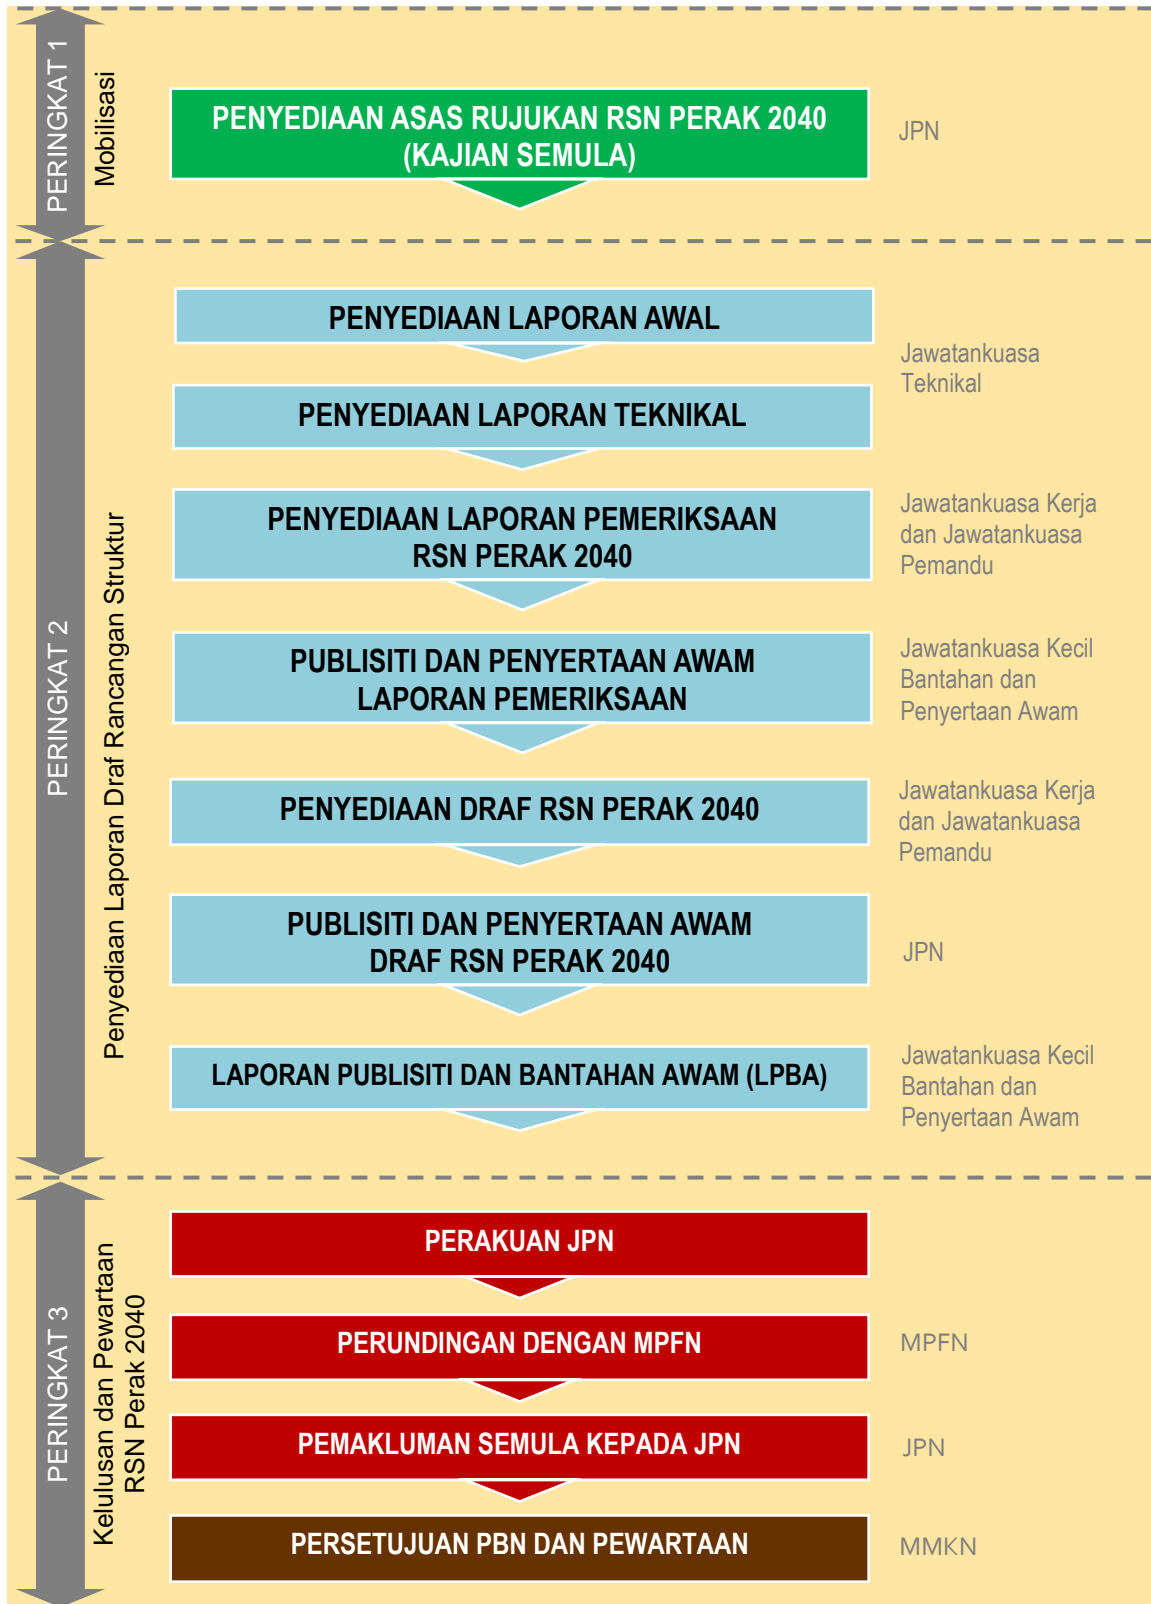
PERINGKAT 1

Mobilisasi

PENYEDIAAN ASAS RUJUKAN RSN PERAK 2040 (KAJIAN SEMULA)

JPN

PERINGKAT 2

Penyediaan Laporan Draf Rancangan Struktur

PENYEDIAAN LAPORAN AWAL

PENYEDIAAN LAPORAN TEKNIKAL

Jawatankuasa Teknikal

PENYEDIAAN LAPORAN PEMERIKSAAN RSN PERAK 2040

Jawatankuasa Kerja dan Jawatankuasa Pemandu

PUBLISITI DAN PENYERTAAN AWAM LAPORAN PEMERIKSAAN

Jawatankuasa Kecil Bantahan dan Penyertaan Awam

PENYEDIAAN DRAF RSN PERAK 2040

Jawatankuasa Kerja dan Jawatankuasa Pemandu

PUBLISITI DAN PENYERTAAN AWAM DRAF RSN PERAK 2040

JPN

LAPORAN PUBLISITI DAN BANTAHAN AWAM (LPBA)

Jawatankuasa Kecil Bantahan dan Penyertaan Awam

PERINGKAT 3

Kelulusan dan Pewartaan RSN Perak 2040

PERAKUAN JPN

PERUNDINGAN DENGAN MPFN

MPFN

PEMAKLUMAN SEMULA KEPADA JPN

JPN

PERSETUJUAN PBN DAN PEWARTAAN

MMKN